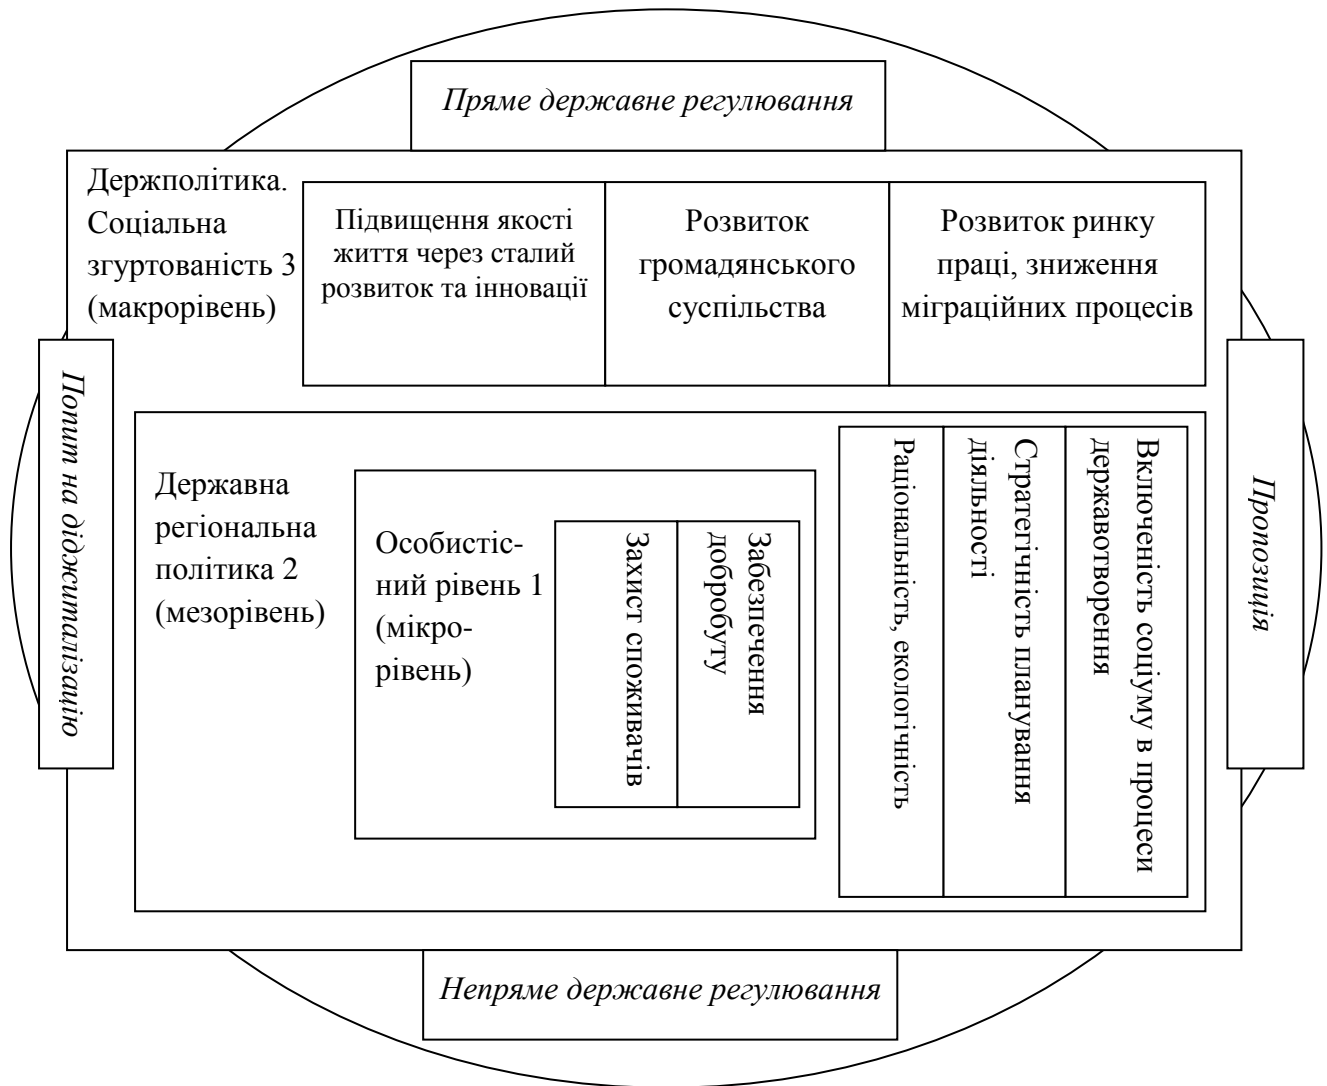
Пряме державне регулювання

Держполітика. Соціальна згуртованість 3 (макрорівень)

Підвищення якості життя через сталий розвиток та інновації

Розвиток громадянського суспільства

Розвиток ринку праці, зниження міграційних процесів

Попит на діджиталізацію

Державна регіональна політика 2 (мезорівень)

Особистісний рівень 1 (мікрорівень)

Захист споживачів

Забезпечення добробуту

Раціональність, екологічність

Стратегічність планування діяльності

Включеність соціуму в процеси державотворення

Пропозиція

Непряме державне регулювання